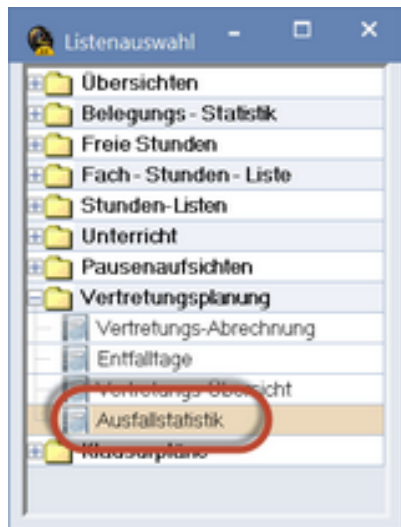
Listenauswahl

Übersichten
Belegungs - Statistik
Freie Stunden
Fach - Stunden - Liste
Stunden-Listen
Unterricht
Pausenaufsichten
Vertretungsplanung
Vertretungs-Abrechnung
Entfalltage
Vertretungs-Übersicht
Ausfallstatistik
Klausurpläne